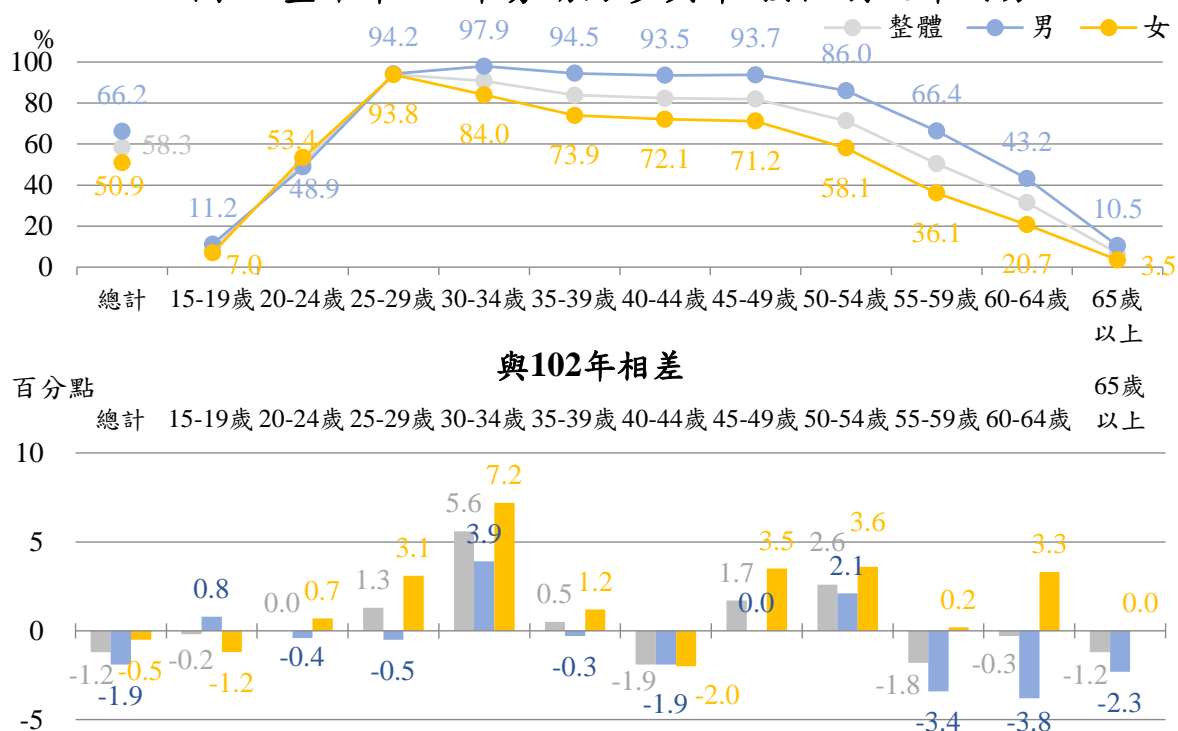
整體 男 女

%

100
80
60
40
20
0

66.2
58.3
50.9
11.2
7.0
53.4
48.9
94.2
93.8
97.9
84.0
94.5
73.9
93.5
72.1
93.7
71.2
86.0
58.1
66.4
36.1
43.2
20.7
10.5
3.5

總計 15-19歲 20-24歲 25-29歲 30-34歲 35-39歲 40-44歲 45-49歲 50-54歲 55-59歲 60-64歲 65歲以上

與102年相差

百分點

總計 15-19歲 20-24歲 25-29歲 30-34歲 35-39歲 40-44歲 45-49歲 50-54歲 55-59歲 60-64歲 65歲以上

10
5
0
-5

-1.2
-1.9
-0.5
-0.2
0.8
-1.2
0.0
-0.4
0.7
1.3
-0.5
3.1
5.6
3.9
7.2
0.5
-0.3
1.2
-1.9
-1.9
-2.0
1.7
0.0
3.5
2.6
2.1
3.6
-1.8
-3.4
0.2
-0.3
-3.8
3.3
-1.2
-2.3
0.0